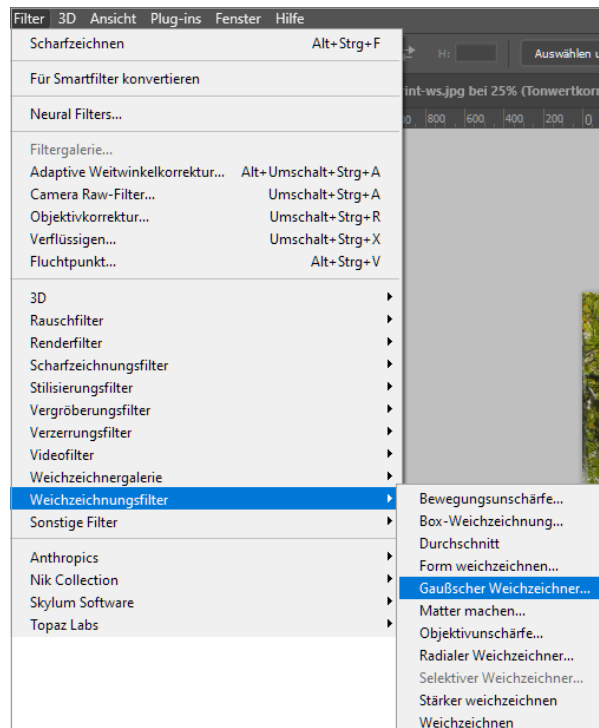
Filter 3D Ansicht Plug-ins Fenster Hilfe

Scharfzeichnen Alt+Strg+F

Für Smartfilter konvertieren

Neural Filters...

Filtergalerie...
Adaptive Weitwinkelkorrektur... Alt+Umschalt+Strg+A
Camera Raw-Filter... Umschalt+Strg+A
Objektivkorrektur... Umschalt+Strg+R
Verflüssigen... Umschalt+Strg+X
Fluchtpunkt... Alt+Strg+V

3D
Rauschfilter
Renderfilter
Scharfzeichnungsfilter
Stilisierungsfilter
Vergröberungsfilter
Verzerrungsfilter
Videofilter
Weichzeichnergalerie
Weichzeichnungsfilter
Sonstige Filter

Anthropics
Nik Collection
Skylum Software
Topaz Labs

H:
Auswählen u
int-ws.jpg bei 25% (Tonwertkor
0 800 600 400 200 0

Bewegungsunschärfe...
Box-Weichzeichnung...
Durchschnitt
Form weichzeichnen...
Gaußscher Weichzeichner...
Matter machen...
Objektivunschärfe...
Radialer Weichzeichner...
Selektiver Weichzeichner...
Stärker weichzeichnen
Weichzeichnen